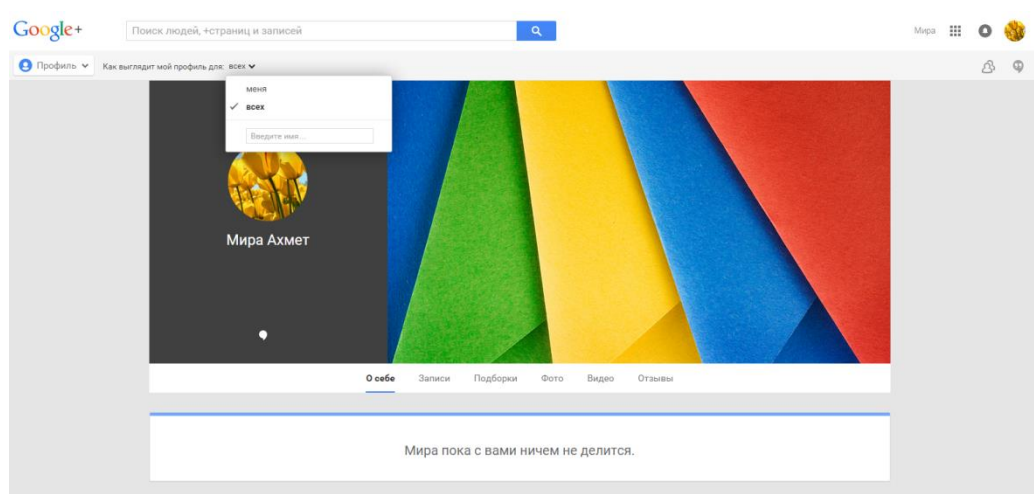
Google+

Поиск людей, +страниц и записей

Мира

Профиль

Как выглядит мой профиль для: всех

меня

✓ всех

Введите имя...

Мира Ахмет

О себе

Записи

Подборки

Фото

Видео

Отзывы

Мира пока с вами ничем не делится.